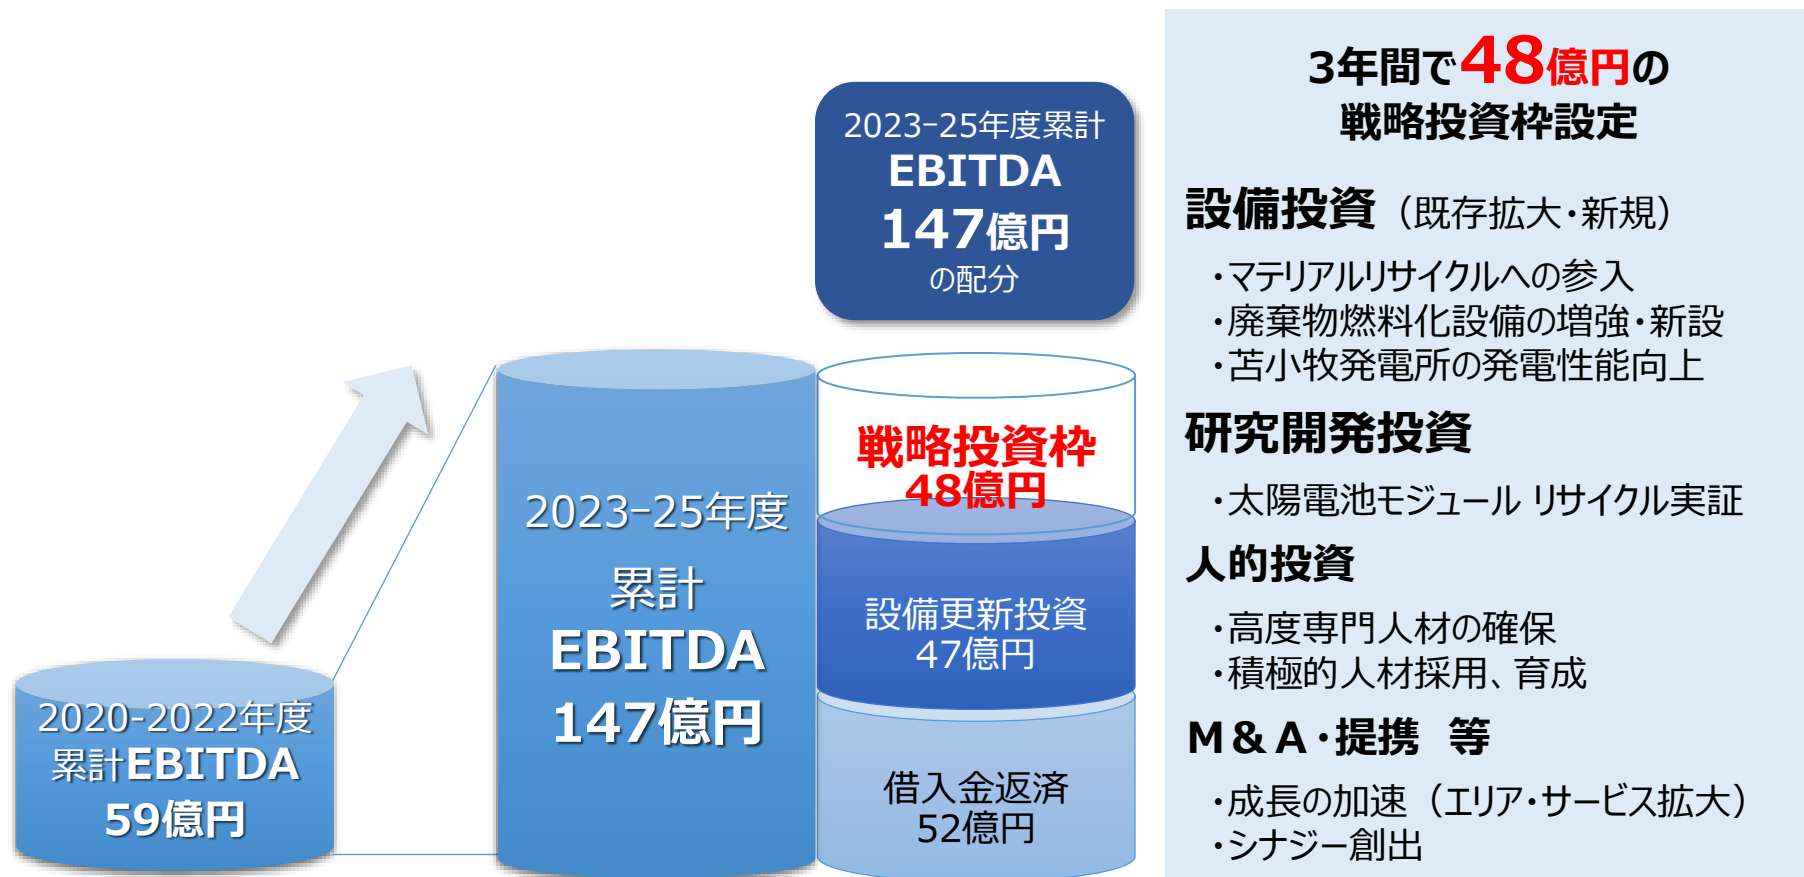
2020-2022年度
累計EBITDA
59億円

2023-25年度
累計
EBITDA
147億円

2023-25年度累計
EBITDA
147億円
の配分

戦略投資枠
48億円

設備更新投資
47億円

借入金返済
52億円

3年間で48億円の
戦略投資枠設定

設備投資（既存拡大・新規）

・マテリアルリサイクルへの参入
・廃棄物燃料化設備の増強・新設
・苫小牧発電所の発電性能向上

研究開発投資

・太陽電池モジュール リサイクル実証

人的投資

・高度専門人材の確保
・積極的人材採用、育成

M&A・提携 等

・成長の加速（エリア・サービス拡大）
・シナジー創出